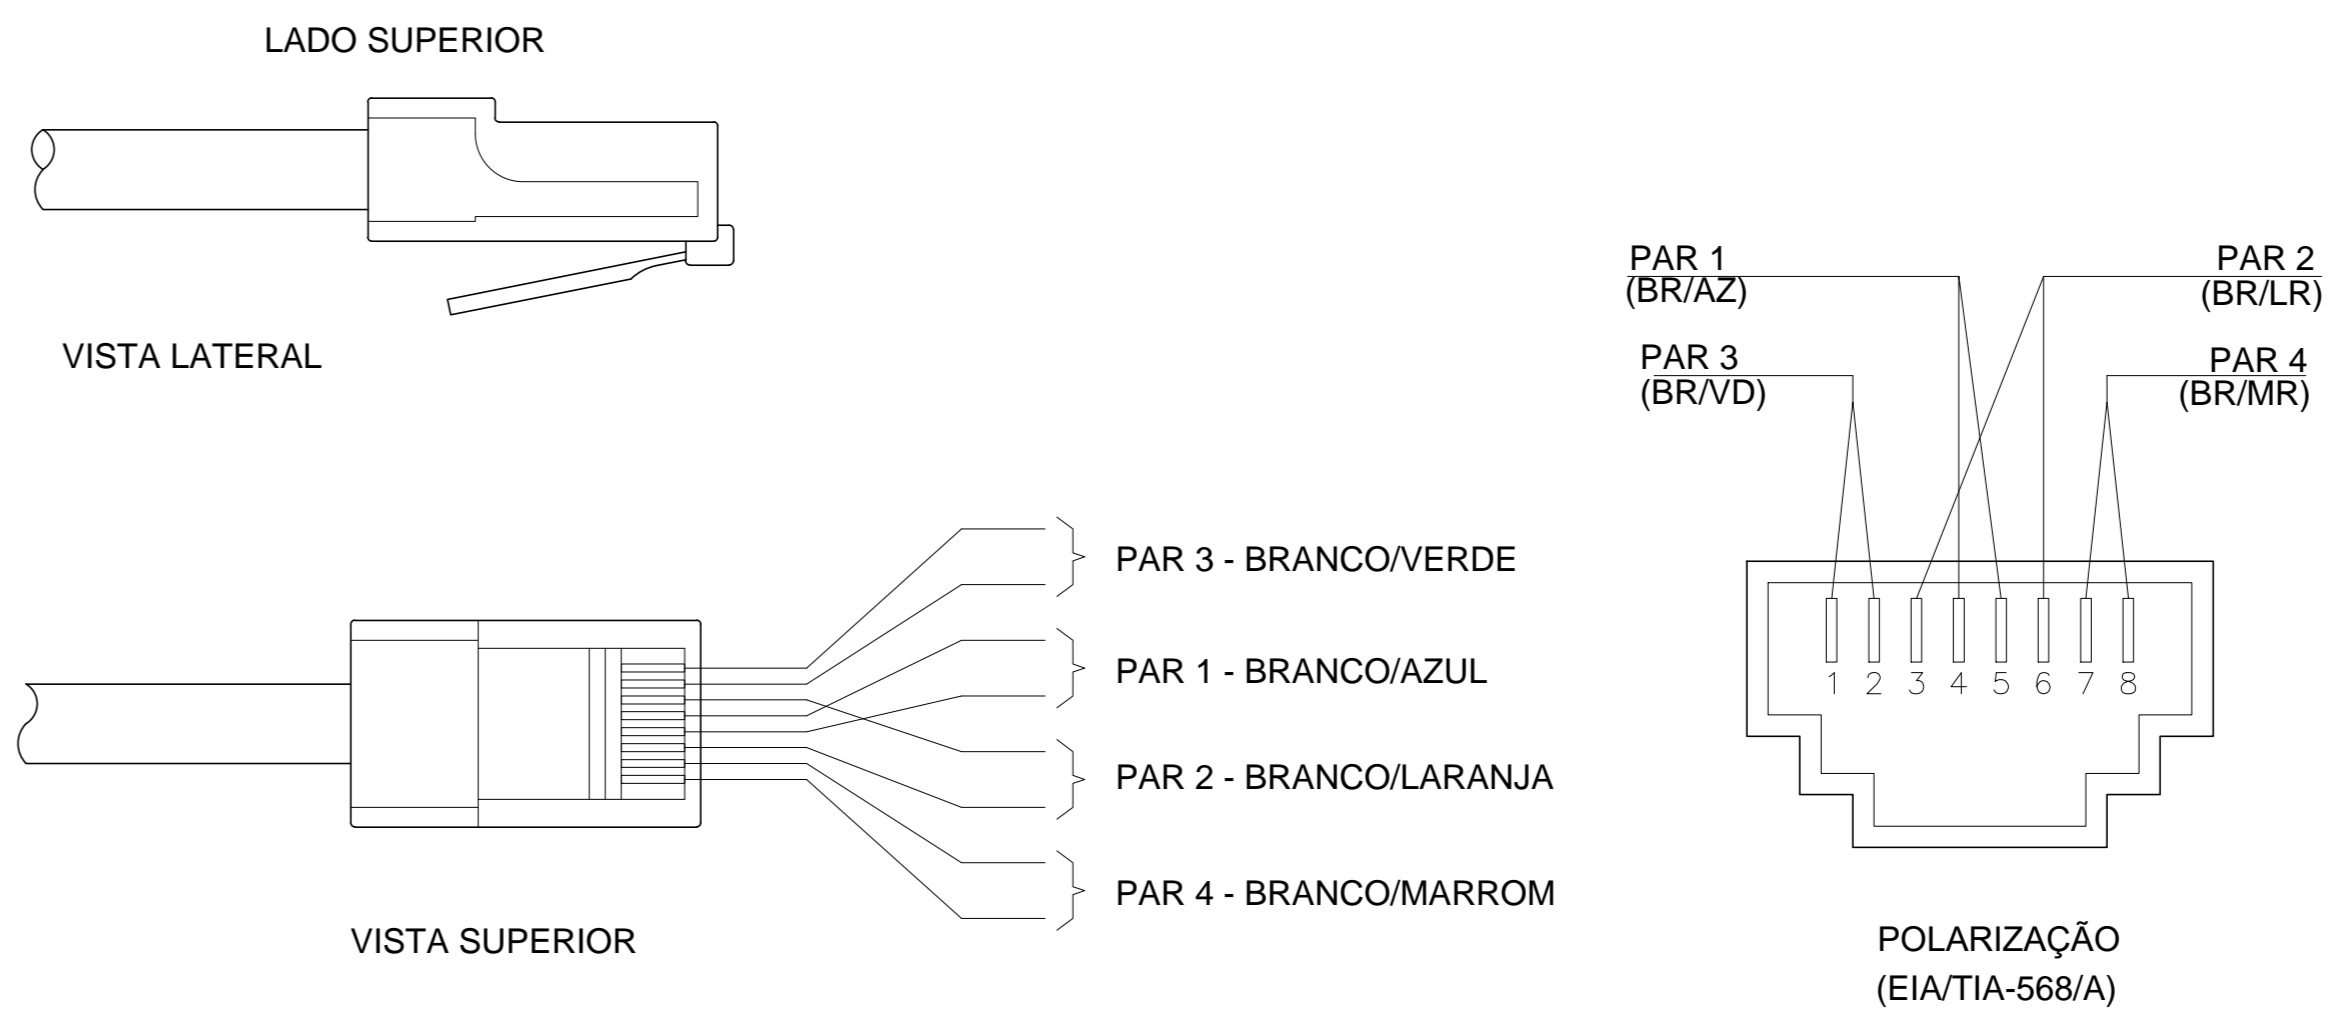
LADO SUPERIOR

VISTA LATERAL

PAR 1
(BR/AZ)

PAR 2
(BR/LR)

PAR 3
(BR/VD)

PAR 4
(BR/MR)

PAR 3 - BRANCO/VERDE

PAR 1 - BRANCO/AZUL

PAR 2 - BRANCO/LARANJA

PAR 4 - BRANCO/MARROM

1 2 3 4 5 6 7 8

VISTA SUPERIOR

POLARIZAÇÃO
(EIA/TIA-568/A)